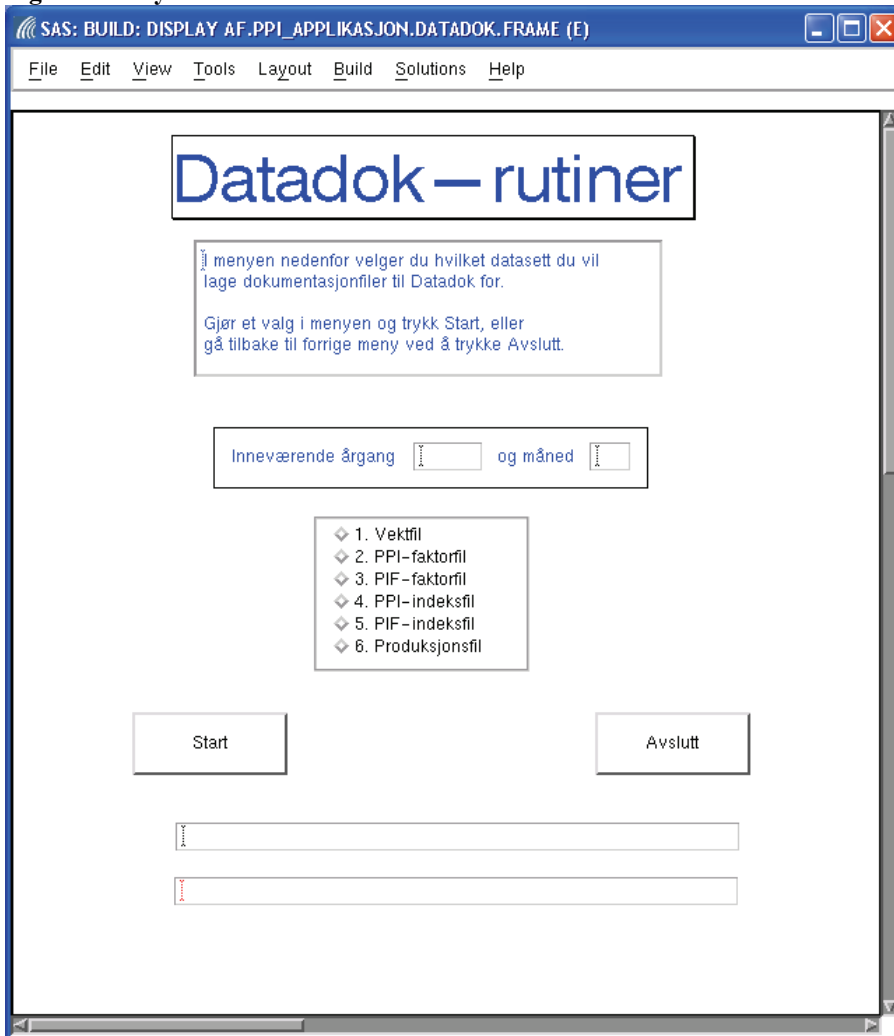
SAS: BUILD: DISPLAY AF.PPI_APPLIKASJON.DATADOK.FRAME (E)

File Edit View Tools Layout Build Solutions Help

Datadok – rutiner

I menyen nedenfor velger du hvilket datasett du vil lage dokumentasjonfiler til Datadok for.

Gjør et valg i menyen og trykk Start, eller gå tilbake til forrige meny ved å trykke Avslutt.

Inneværende årgang og måned

1. Vektfil
2. PPI-faktorfil
3. PIF-faktorfil
4. PPI-indeksfil
5. PIF-indeksfil
6. Produksjonsfil

Start

Avslutt